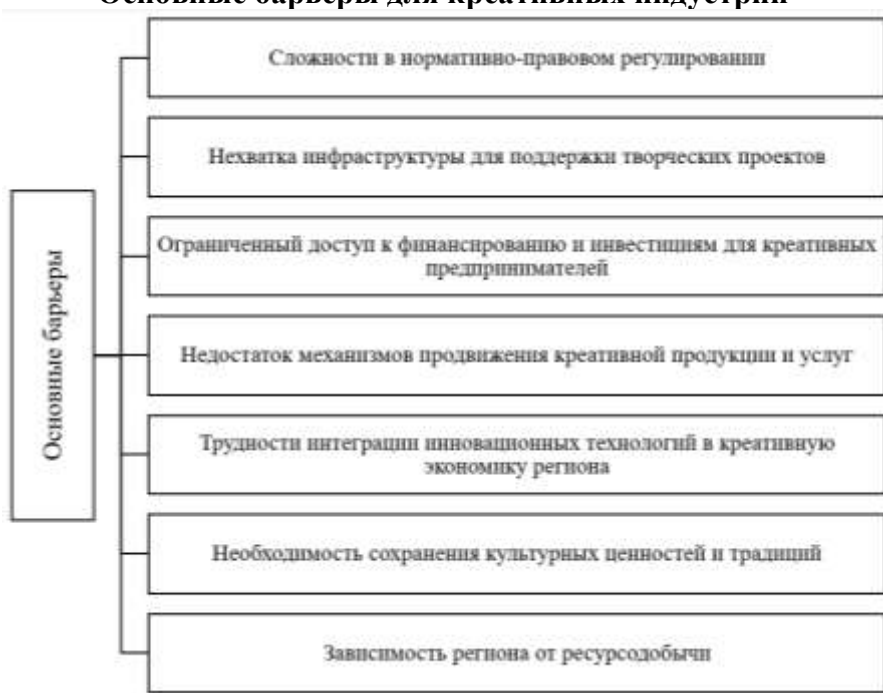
Основные барьеры для креативных индустрий

Основные барьеры

Сложности в нормативно-правовом регулировании

Нехватка инфраструктуры для поддержки творческих проектов

Ограниченный доступ к финансированию и инвестициям для креативных предпринимателей

Недостаток механизмов продвижения креативной продукции и услуг

Трудности интеграции инновационных технологий в креативную экономику региона

Необходимость сохранения культурных ценностей и традиций

Зависимость региона от ресурсодобычи